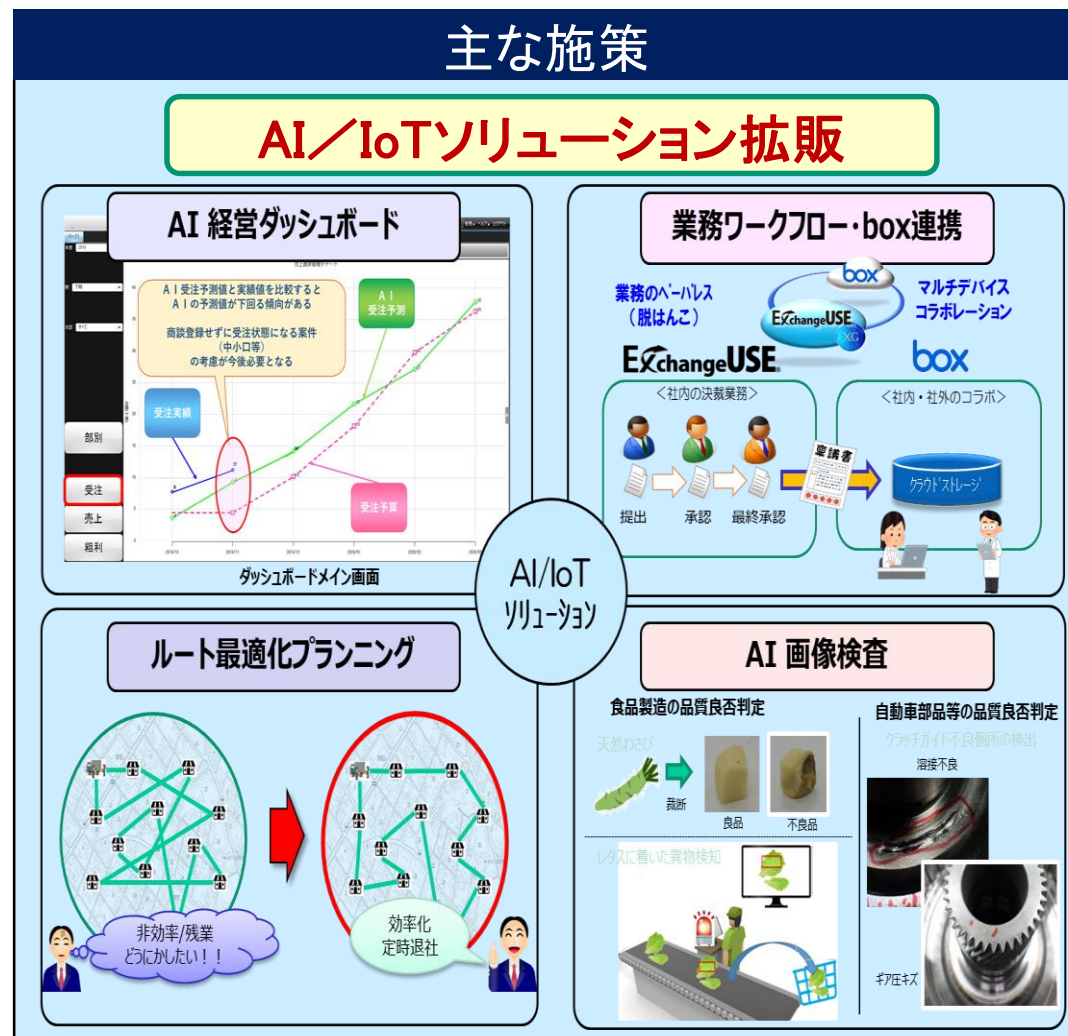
主な施策

AI／IoTソリューション拡販

AI 経営ダッシュボード

AＩ受注予測値と実績値を比較するとAＩの予測値が下回る傾向がある

商談登録せずに受注状態になる案件（中小口等）の考慮が今後必要となる

AI 受注予測

受注実績

受注予算

部別

受注

売上

粗利

ダッシュボードメイン画面

業務ワークフロー・box連携

業務のペーパレス（脱はんこ）

box

ExchangeUSE XG

マルチデバイスコラボレーション

ExchangeUSE

box

＜社内の決裁業務＞

提出

承認

最終承認

稟議書

＜社内・社外のコラボ＞

クラウドストレージ

AI/IoT ソリューション

ルート最適化プランニング

非効率/残業 どうにかしたい！！

効率化 定時退社

AI 画像検査

食品製造の品質良否判定

天然わさび

裁断

良品

不良品

レタスに着いた異物検知

自動車部品等の品質良否判定

クラッチガイド不良個所の検出

溶接不良

ギア圧キズ